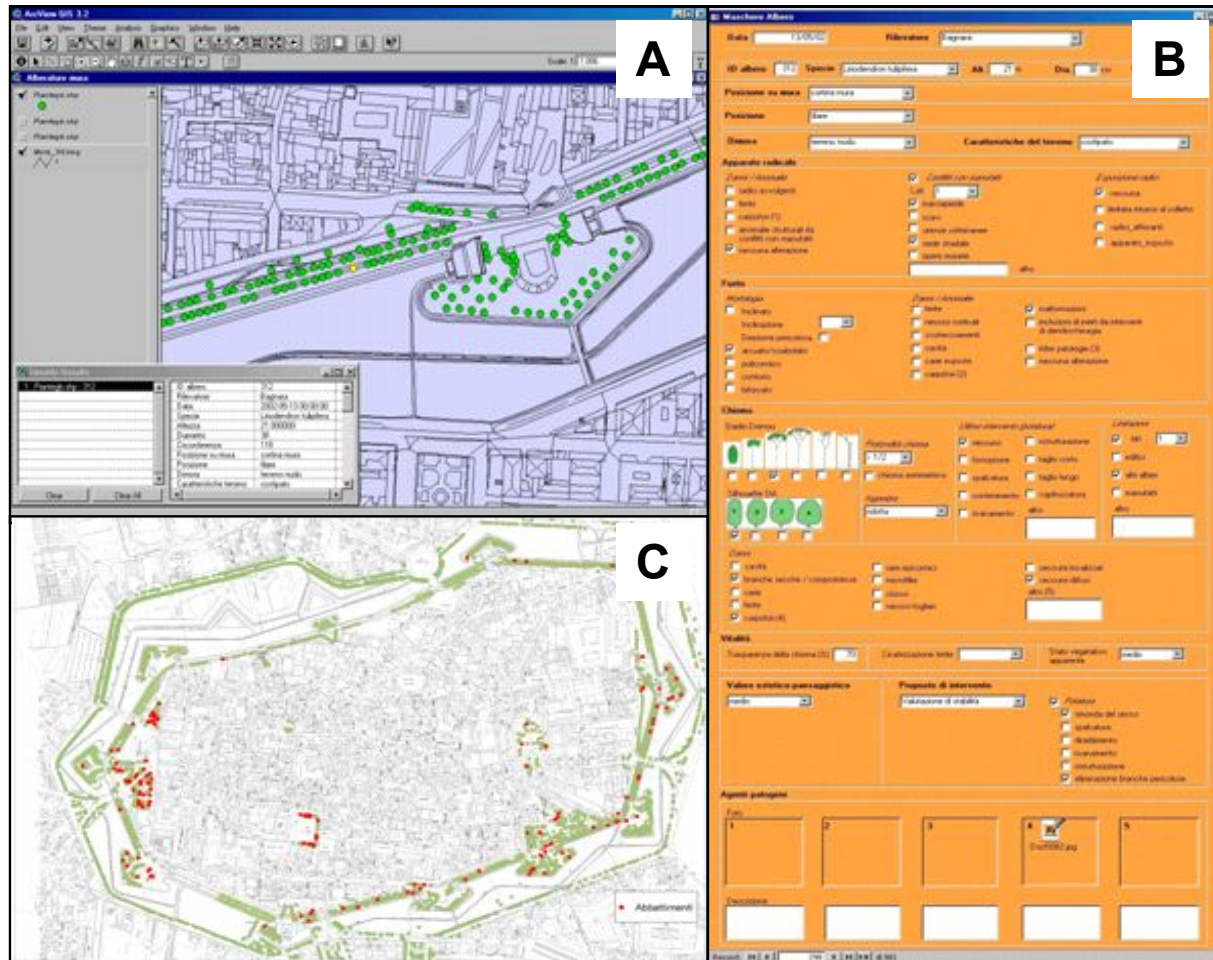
ArcView GIS 3.2

File Edit View Theme Analysis Graphics Window Help

Alberature mura

Piantagiù.shp

Piantagiù.shp

Piantagiù.shp

Mura_3d.img

A

B

C

Identify Results

1. Piantagiù.shp - 312

| | |
|---|---|
| ID_albero | 312 |
| Rilevatore | Bagnara |
| Data | 2002/05/13 00:00:00 |
| Specie | Liriodendron tulipifera |
| Altezza | 21.000000 |
| Diametro | 30 |
| Circonferenza | 118 |
| Posizione su mura | cortina mura |
| Posizione | filare |
| Dimora | terreno nudo |
| Caratteristiche terreno | costipato |

Clear  Clear All

Maschera Albero

Data 13/05/02  Rilevatore Bagnara

ID albero 312  Specie Liriodendron tulipifera  Alt 21 m  Dia 30 cm

Posizione su mura cortina mura

Posizione filare

Dimora terreno nudo  Caratteristiche del terreno costipato

Apparato radicale

Danni / Anomalie
radici avvolgenti
ferite
carpofori (1)
anomalie strutturali da conflitti con manufatti
nessuna alterazione

Conflitti con manufatti
Lati
marciapiede
scavo
utenze sotterranee
sede stradale
opere murarie
altro

Esposizione radici
nessuna
limitata intorno al colletto
radici_affioranti
apparato_esposto

Fusto

Morfologia
Inclinato
Inclinazione
Direzione pendenza
eccentricità/codominante
policormico
contorto
biforcato

Danni / Anomalie
ferite
nessun contatto
cretti/alterazioni
cavità
carie esposte
carpofori (2)

malformazioni
inclusioni di parti da interventi di dendrochirurgia
altre patologie (3)
nessuna alterazione

Chioma

Stadio Crescita

Silhouette Dd.

Portamento chioma
chioma asimmetrica

Aggregazione
isolata

Ultimo intervento (potatura)
nessuno
formazione
spalcatura
contenimento
riequilibrio (1)
ristrutturazione
taglio corto
taglio lungo
capitozzatura
altro

Limitazioni
sì
edifici
altri alberi
manufatti
altro

Danni
cavità
branche secche / compromesse
carie
ferite
carpofori(4)

rami epicormici
ricrescita
disseccamento
necrosi foglie

necrosi localizzate
necrosi diffuse
altro (5)

Vitalità

Trasparenza della chioma (%) 70  Cicatrizzazione ferite  Stato vegetativo apparente medio

Valore estetico-paesaggistico
medio

Proposte di intervento
Valutazione di stabilità

Potatura
rimonda del secco
spalcatura
diradamento
riequilibrio
ristrutturazione
eliminazione branche pericolose

Agenti patogeni

Foto

1  2  3  4  5

Dsc00062.jpg

Descrizione

Abbattimenti